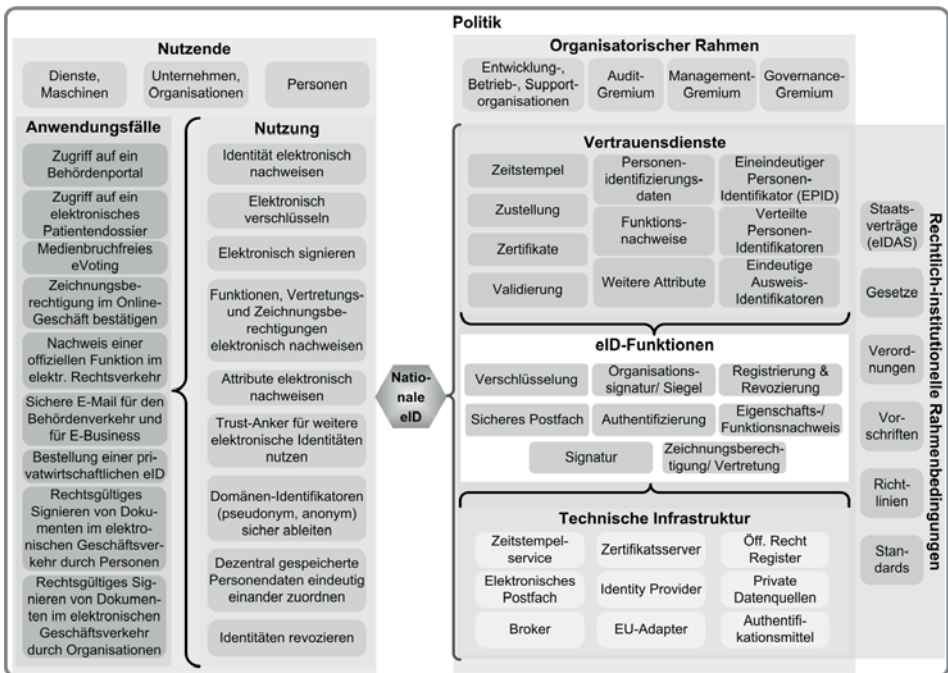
Politik

Nutzende

Dienste, Maschinen

Unternehmen, Organisationen

Personen

Anwendungsfälle

Zugriff auf ein Behördenportal

Zugriff auf ein elektronisches Patientendossier

Medienbruchfreies eVoting

Zeichnungsberechtigung im Online-Geschäft bestätigen

Nachweis einer offiziellen Funktion im elektr. Rechtsverkehr

Sichere E-Mail für den Behördenverkehr und für E-Business

Bestellung einer privatwirtschaftlichen eID

Rechtsgültiges Signieren von Dokumenten im elektronischen Geschäftsverkehr durch Personen

Rechtsgültiges Signieren von Dokumenten im elektronischen Geschäftsverkehr durch Organisationen

Nutzung

Identität elektronisch nachweisen

Elektronisch verschlüsseln

Elektronisch signieren

Funktionen, Vertretungs- und Zeichnungsberechtigungen elektronisch nachweisen

Attribute elektronisch nachweisen

Trust-Anker für weitere elektronische Identitäten nutzen

Domänen-Identifikatoren (pseudonym, anonym) sicher ableiten

Dezentral gespeicherte Personendaten eindeutig einander zuordnen

Identitäten revozieren

Nationale eID

Organisatorischer Rahmen

Entwicklung-, Betrieb-, Supportorganisationen

Audit-Gremium

Management-Gremium

Governance-Gremium

Vertrauensdienste

Zeitstempel

Personenidentifizierungsdaten

Eineindeutiger Personen-Identifikator (EPID)

Zustellung

Funktionsnachweise

Verteilte Personen-Identifikatoren

Zertifikate

Validierung

Weitere Attribute

Eindeutige Ausweis-Identifikatoren

eID-Funktionen

Verschlüsselung

Organisationssignatur/ Siegel

Registrierung & Revozierung

Sicheres Postfach

Authentifizierung

Eigenschafts-/ Funktionsnachweis

Signatur

Zeichnungsberechtigung/ Vertretung

Technische Infrastruktur

Zeitstempelservice

Zertifikatsserver

Öff. Recht Register

Elektronisches Postfach

Identity Provider

Private Datenquellen

Broker

EU-Adapter

Authentifikationsmittel

Staatsverträge (eIDAS)

Gesetze

Verordnungen

Vorschriften

Richtlinien

Standards

Rechtlich-institutionelle Rahmenbedingungen